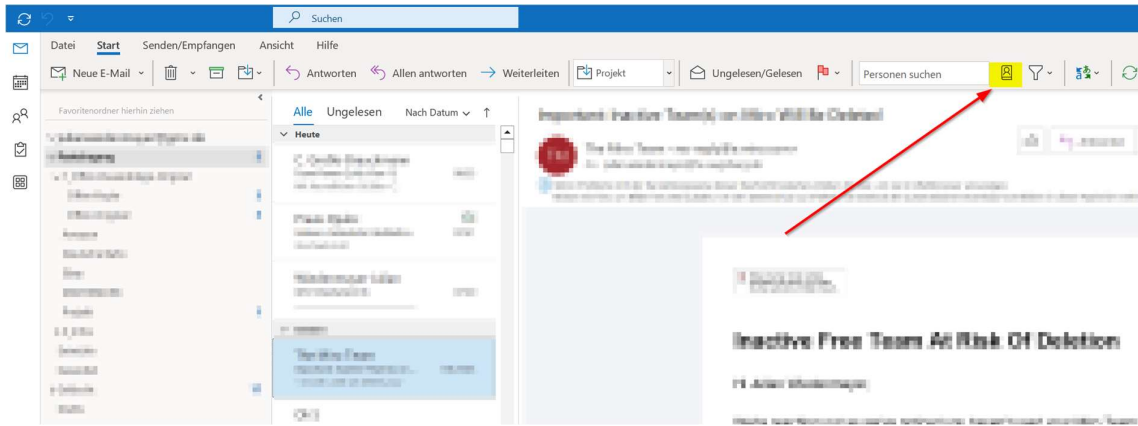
Suchen

Datei Start Senden/Empfangen Ansicht Hilfe

Neue E-Mail Antworten Allen antworten Weiterleiten Projekt Ungelesen/Gelesen Personen suchen

Favoritenordner hierhin ziehen

Alle Ungelesen Nach Datum

Heute

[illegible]

Inactive Free Team At Risk Of Deletion

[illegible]